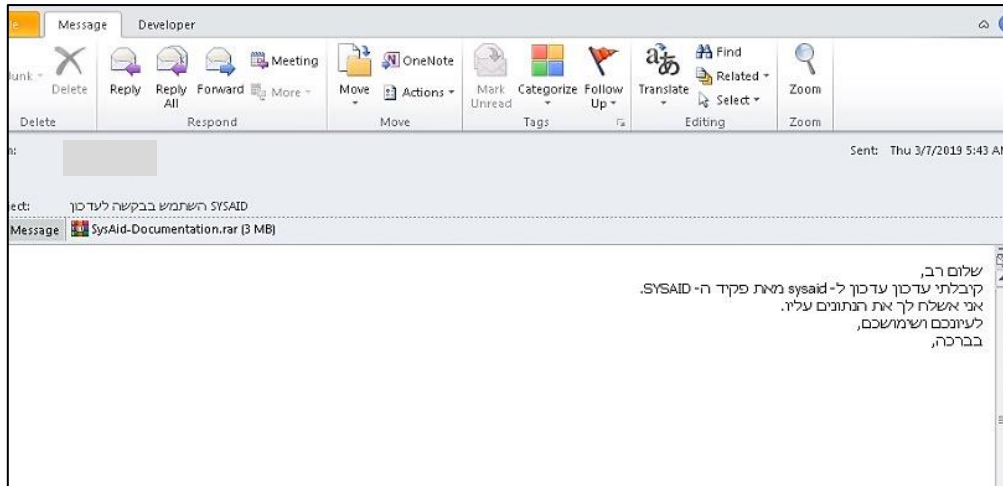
e Message Developer

Junk Delete Reply Reply All Forward Meeting More OneNote Move Actions Mark Unread Categorize Follow Up Translate Find Related Select Zoom

Delete Respond Move Tags Editing Zoom

n:

Sent: Thu 3/7/2019 5:43 AM

ect: SYSAID השתמש בבקשה לעדכון

Message SysAid-Documentation.rar (3 MB)

שלום רב,
קיבלתי עדכון עדכון ל- sysaid מאת פקיד ה- SYSAID.
אני אשלח לך את הנתונים עליו.
לעיונכם ושימושכם,
בברכה,